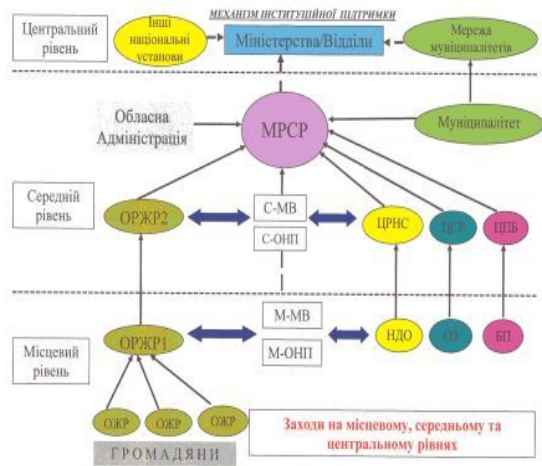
МЕХАНІЗМ ІНСТИТУЦІЙНОЇ ПІДТРИМКИ

Центральний рівень

Інші національні установи

Міністерства/Відділи

Мережа муніципалітетів

Обласна Адміністрація

МРСР

Муніципалітет

Середній рівень

ОРЖР2

С-МВ

С-ОНП

ЦРНС

ЦСР

ЦПБ

Місцевий рівень

ОРЖР1

М-МВ

М-ОНП

НДО

ОЗ

БП

ОЖР

ОЖР

ОЖР

ГРОМАДЯНИ

Заходи на місцевому, середньому та центральному рівнях